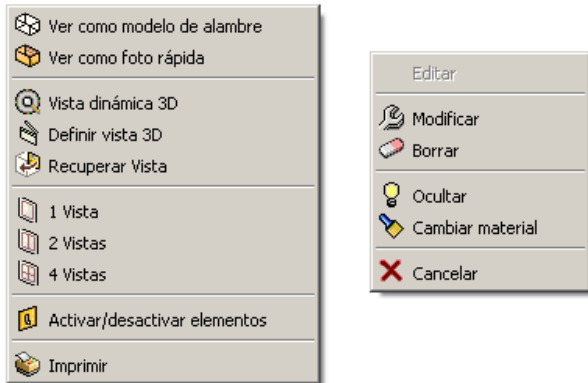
Ver como modelo de alambre
Ver como foto rápida

Vista dinámica 3D
Definir vista 3D
Recuperar Vista

1 Vista
2 Vistas
4 Vistas

Activar/desactivar elementos

Imprimir

Editar

Modificar
Borrar

Ocultar
Cambiar material

Cancelar